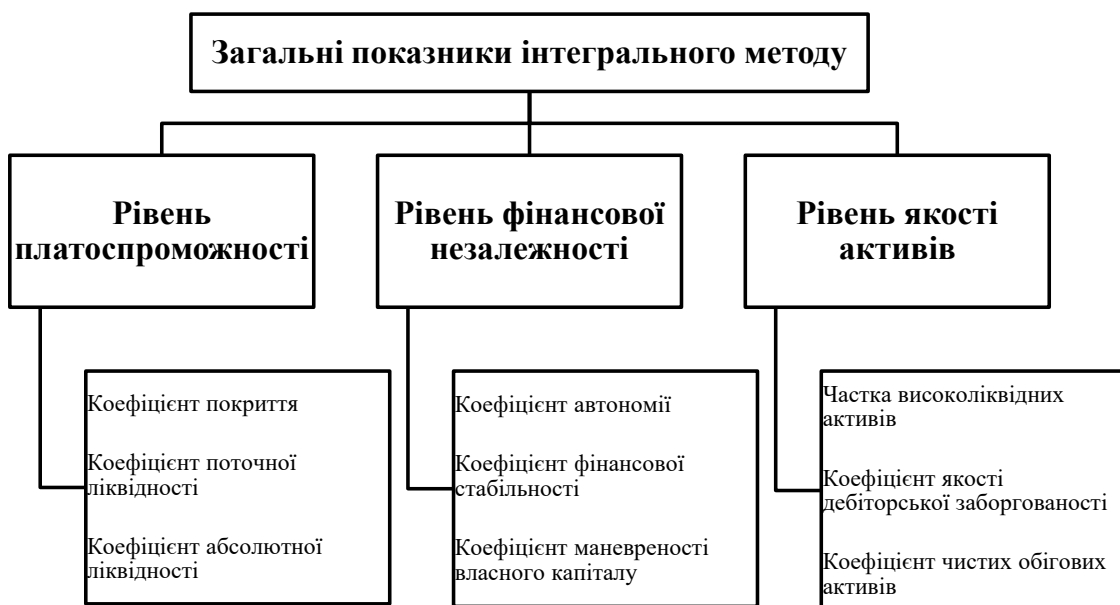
Загальні показники інтегрального методу

Рівень платоспроможності

Рівень фінансової незалежності

Рівень якості активів

Коефіцієнт покриття

Коефіцієнт поточної ліквідності

Коефіцієнт абсолютної ліквідності

Коефіцієнт автономії

Коефіцієнт фінансової стабільності

Коефіцієнт маневреності власного капіталу

Частка високоліквідних активів

Коефіцієнт якості дебіторської заборгованості

Коефіцієнт чистих обігових активів